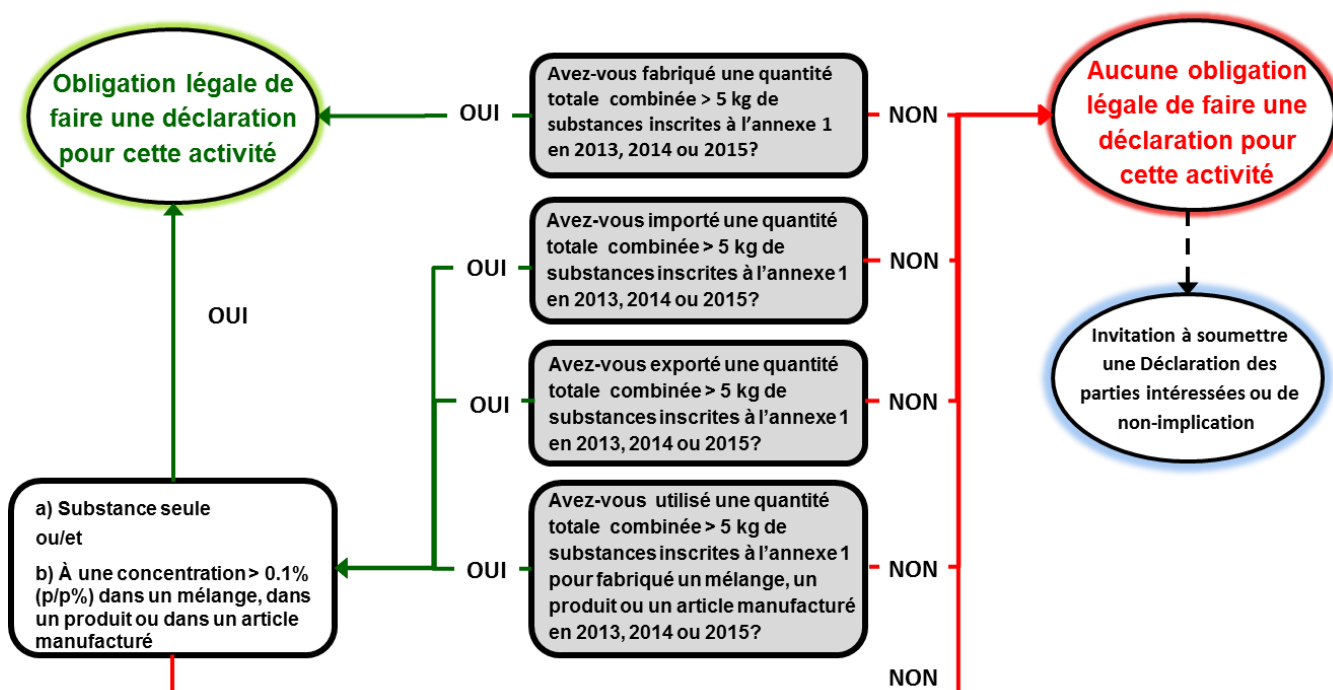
Obligation légale de faire une déclaration pour cette activité

OUI

Avez-vous fabriqué une quantité totale combinée > 5 kg de substances inscrites à l'annexe 1 en 2013, 2014 ou 2015?

NON

Aucune obligation légale de faire une déclaration pour cette activité

OUI

Avez-vous importé une quantité totale combinée > 5 kg de substances inscrites à l'annexe 1 en 2013, 2014 ou 2015?

NON

OUI

Invitation à soumettre une Déclaration des parties intéressées ou de non-implication

OUI

Avez-vous exporté une quantité totale combinée > 5 kg de substances inscrites à l'annexe 1 en 2013, 2014 ou 2015?

NON

a) Substance seule

ou/et

b) À une concentration > 0.1% (p/p%) dans un mélange, dans un produit ou dans un article manufacturé

OUI

Avez-vous utilisé une quantité totale combinée > 5 kg de substances inscrites à l'annexe 1 pour fabriqué un mélange, un produit ou un article manufacturé en 2013, 2014 ou 2015?

NON

NON